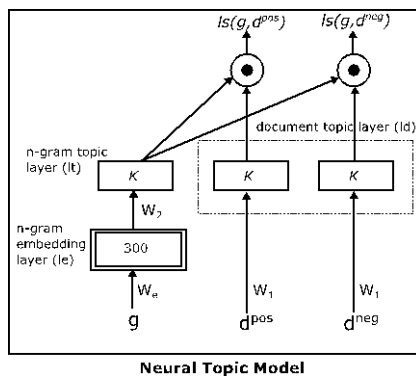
$ls(g, d^{pos})$

$ls(g, d^{neg})$

document topic layer (ld)

n-gram topic layer (lt)

$K$

$K$

$K$

$W_2$

n-gram embedding layer (le)

300

$W_e$

$W_1$

$W_1$

g

$d^{pos}$

$d^{neg}$

Neural Topic Model